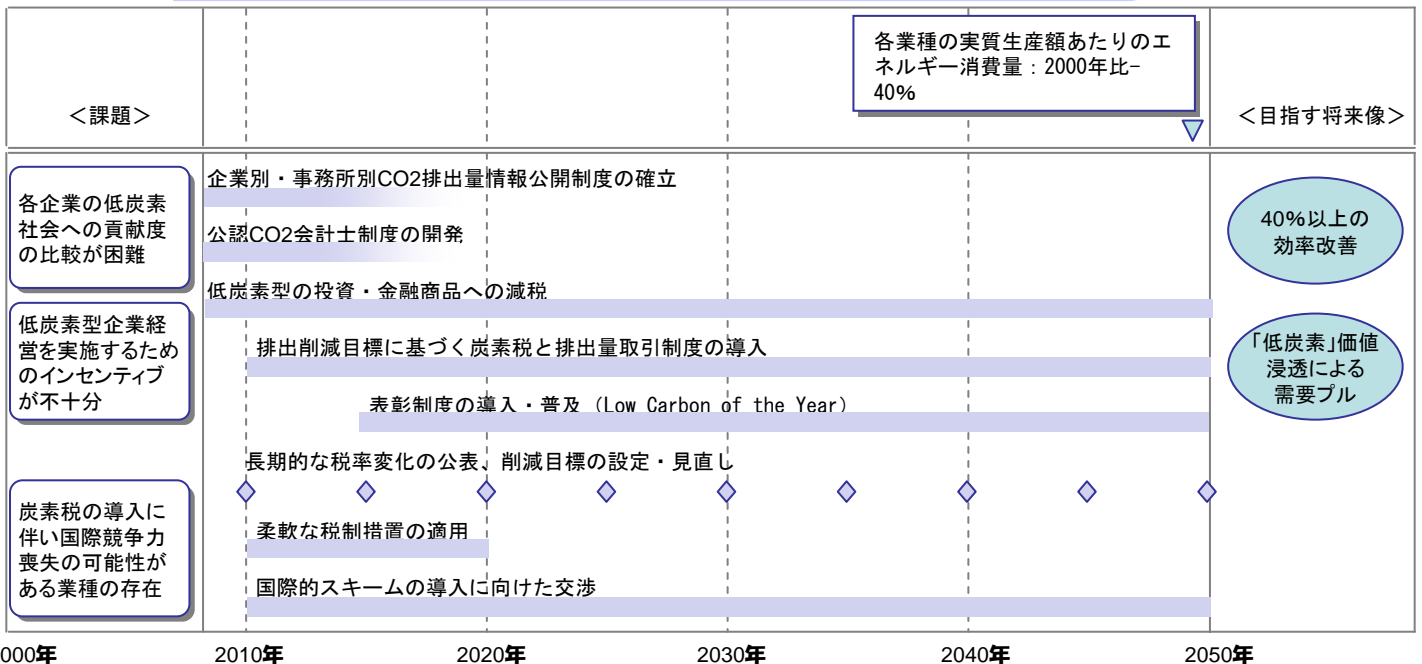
<課題>

各業種の実質生産額あたりのエネルギー消費量：2000年比−40%

<目指す将来像>

各企業の低炭素社会への貢献度の比較が困難

低炭素型企業経営を実施するためのインセンティブが不十分

炭素税の導入に伴い国際競争力喪失の可能性がある業種の存在

企業別・事務所別CO2排出量情報公開制度の確立

公認CO2会計士制度の開発

低炭素型の投資・金融商品への減税

排出削減目標に基づく炭素税と排出量取引制度の導入

表彰制度の導入・普及（Low Carbon of the Year）

長期的な税率変化の公表、削減目標の設定・見直し

柔軟な税制措置の適用

国際的スキームの導入に向けた交渉

40%以上の効率改善

「低炭素」価値浸透による需要プル

000年 2010年 2020年 2030年 2040年 2050年